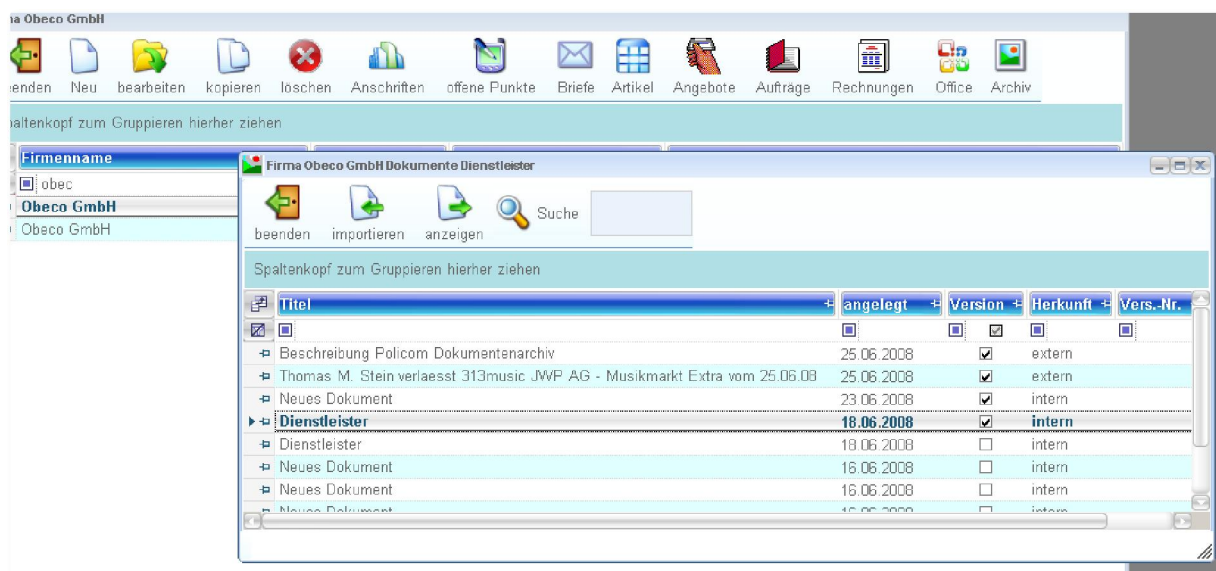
ma Obeco GmbH

eenden Neu bearbeiten kopieren löschen Anschriften offene Punkte Briefe Artikel Angebote Aufträge Rechnungen Office Archiv

altenkopf zum Gruppieren hierher ziehen

Firmenname
obec
Obeco GmbH
Obeco GmbH

Firma Obeco GmbH Dokumente Dienstleister

beenden importieren anzeigen Suche

Spaltenkopf zum Gruppieren hierher ziehen

| Titel | angelegt | Version | Herkunft | Vers.-Nr. |
|---|---|---|---|---|
| Beschreibung Policom Dokumentenarchiv | 25.06.2008 | ☑ | extern | |
| Thomas M. Stein verlaesst 313music JWP AG - Musikmarkt Extra vom 25.06.08 | 25.06.2008 | ☑ | extern | |
| Neues Dokument | 23.06.2008 | ☑ | intern | |
| Dienstleister | 18.06.2008 | ☑ | intern | |
| Dienstleister | 18.06.2008 | ☐ | intern | |
| Neues Dokument | 16.06.2008 | ☐ | intern | |
| Neues Dokument | 16.06.2008 | ☐ | intern | |
| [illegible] | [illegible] | ☐ | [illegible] | |